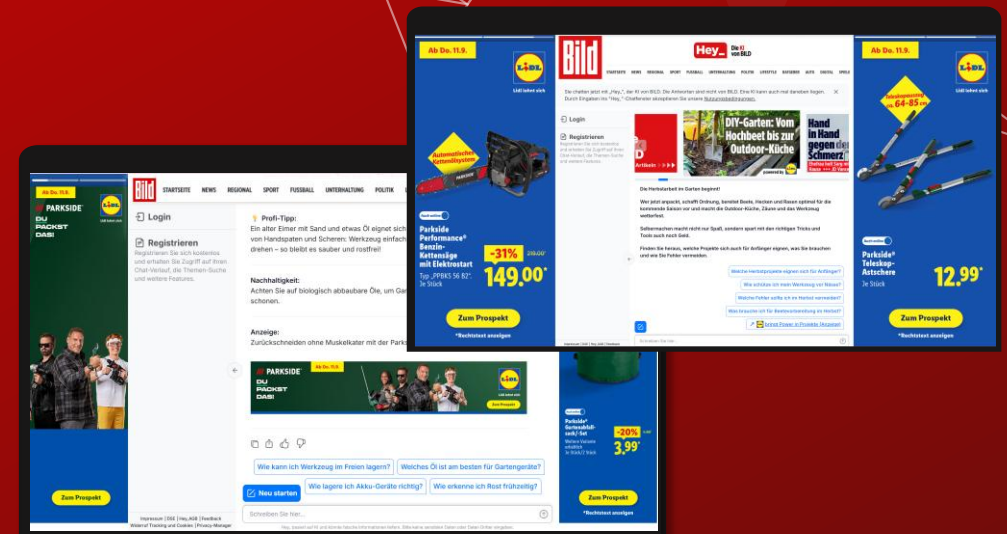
Ab Do. 11.9.

LIDL
Lidl lohnt sich

Bild

Hey_ Die KI von BILD

STARTSEITE NEWS REGIONAL SPORT FUSSBALL UNTERHALTUNG POLITIK LIFESTYLE RATGEBER AUTO DIGITAL SPIELE

Sie chatten jetzt mit „Hey_", der KI von BILD. Die Antworten sind nicht von BILD. Eine KI kann auch mal danebenliegen. Durch Eingaben ins „Hey_"-Chatfenster akzeptieren Sie unsere Nutzungsbedingungen.

Login

Registrieren

DIY-Garten: Vom Hochbeet bis zur Outdoor-Küche

Hand in Hand gegen Schmerz

Automatisches Kettenölsystem

Parkside Performance® Benzin-Kettensäge mit Elektrostart
Typ „PPBKS 56 B2". Je Stück

-31% 29,00
149,00*

Zum Prospekt
*Rechtstext anzeigen

Die Herbstarbeit im Garten beginnt!

Wer jetzt anpackt, schafft Ordnung, bereitet Beete, Hecken und Rasen optimal für die kommende Saison vor und macht die Outdoor-Küche, Zäune und das Werkzeug wetterfest.

Selbermachen macht nicht nur Spaß, sondern spart mit den richtigen Tricks und Tools auch noch Geld.

Finden Sie heraus, welche Projekte sich auch für Anfänger eignen, was Sie brauchen und wie Sie Fehler vermeiden.

Welche Herbstprojekte eignen sich für Anfänger?
Wie schütze ich mein Werkzeug vor Nässe?
Welche Fehler sollte ich im Herbst vermeiden?
Was brauche ich für Beetvorbereitung im Herbst?
Innere Power in Projekte (Anzeige)

Teleskopauszug 64-85 cm

Parkside® Teleskop-Astschere
Je Stück
12,99*

Zum Prospekt
*Rechtstext anzeigen

Ab Do. 11.9.

PARKSIDE
DU PACKST DAS!

LIDL
Lidl lohnt sich

Bild
STARTSEITE NEWS REGIONAL SPORT FUSSBALL UNTERHALTUNG POLITIK

Login

Registrieren
Registrieren Sie sich kostenlos und erhalten Sie Zugriff auf Ihren Chat-Verlauf, die Themen-Suche und weitere Features.

Profi-Tipp:
Ein alter Eimer mit Sand und etwas Öl eignet sich von Handspaten und Scheren: Werkzeug einfach drehen – so bleibt es sauber und rostfrei!

Nachhaltigkeit:
Achten Sie auf biologisch abbaubare Öle, um Gar schonen.

Anzeige:
Zurückschneiden ohne Muskelkater mit der Parks

PARKSIDE
DU PACKST DAS!
Ab Do. 11.9.
Zum Prospekt

Wie kann ich Werkzeug im Freien lagern?
Welches Öl ist am besten für Gartengeräte?
Neu starten
Wie lagere ich Akku-Geräte richtig?
Wie erkenne ich Rost frühzeitig?

Schreiben Sie hier...

Parkside® Gartenschlauch-Set
-20%
3,99*

Zum Prospekt
*Rechtstext anzeigen

Zum Prospekt

Impressum | DSE | Hey_AGB | Feedback
Widerruf Tracking und Cookies | Privacy-Manager